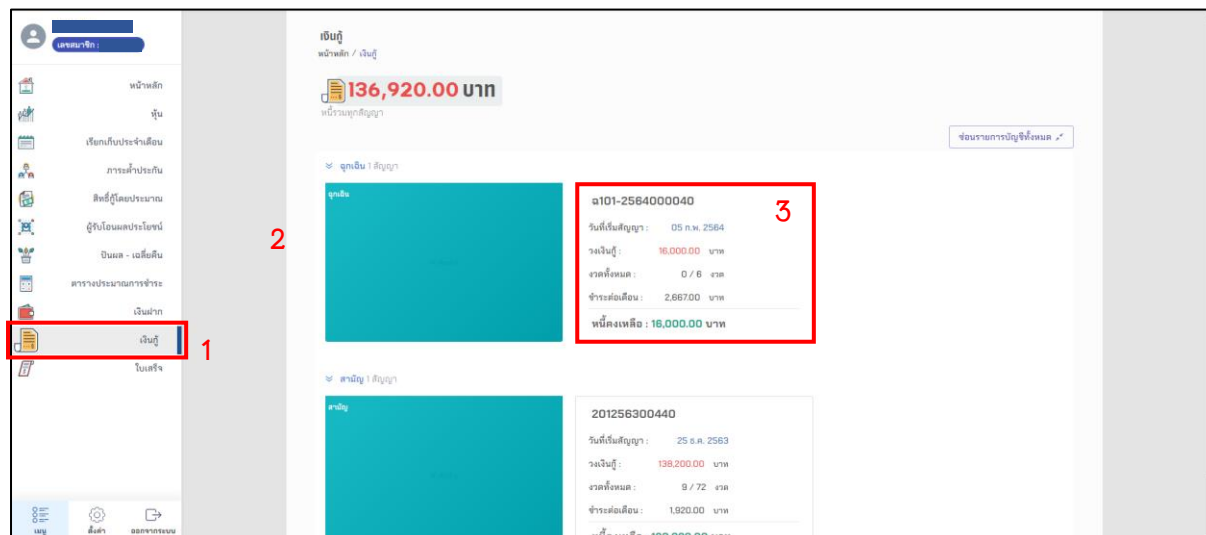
เลขสมาชิก :

หน้าหลัก
หุ้น
เรียกเก็บประจำเดือน
ภาระค้ำประกัน
สิทธิ์กู้โดยประมาณ
ผู้รับโอนผลประโยชน์
ปันผล - เฉลี่ยคืน
ตารางประมาณการชำระ
เงินฝาก
เงินกู้
ใบเสร็จ

1

เมนู
ตั้งค่า
ออกจากระบบ

2

เงินกู้
หน้าหลัก / เงินกู้

136,920.00 บาท
หนี้รวมทุกสัญญา

ซ่อนรายการบัญชีทั้งหมด

ฉุกเฉิน 1 สัญญา

ฉุกเฉิน

ฉ101-2564000040
3
วันที่เริ่มสัญญา : 05 ก.พ. 2564
วงเงินกู้ : 16,000.00 บาท
งวดทั้งหมด : 0 / 6 งวด
ชำระต่อเดือน : 2,667.00 บาท
หนี้คงเหลือ : 16,000.00 บาท

สามัญ 1 สัญญา

สามัญ

201256300440
วันที่เริ่มสัญญา : 25 ธ.ค. 2563
วงเงินกู้ : 138,200.00 บาท
งวดทั้งหมด : 9 / 72 งวด
ชำระต่อเดือน : 1,920.00 บาท
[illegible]